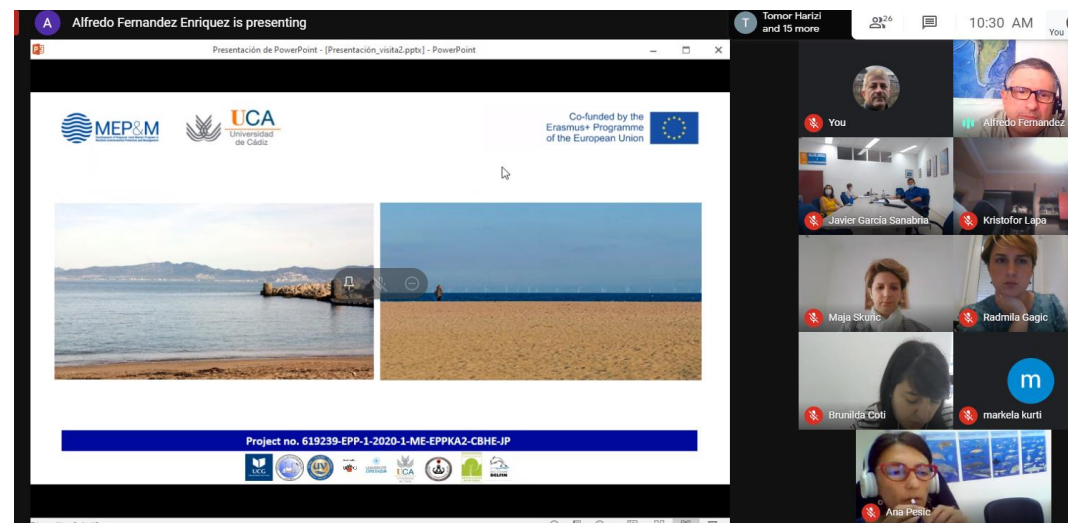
A Alfredo Fernandez Enriquez is presenting

T Tomor Harizi and 15 more

26

10:30 AM

You

Presentación de PowerPoint - [Presentación_visita2.pptx] - PowerPoint

MEP&M

UCA Universidad de Cádiz

Co-funded by the Erasmus+ Programme of the European Union

Project no. 619239-EPP-1-2020-1-ME-EPPKA2-CBHE-JP

You

Alfredo Fernandez

Javier García Sanabria

Kristofor Lapa

Maja Skuric

Radmila Gagic

Brunilda Coti

markela kurti

Ana Pesic